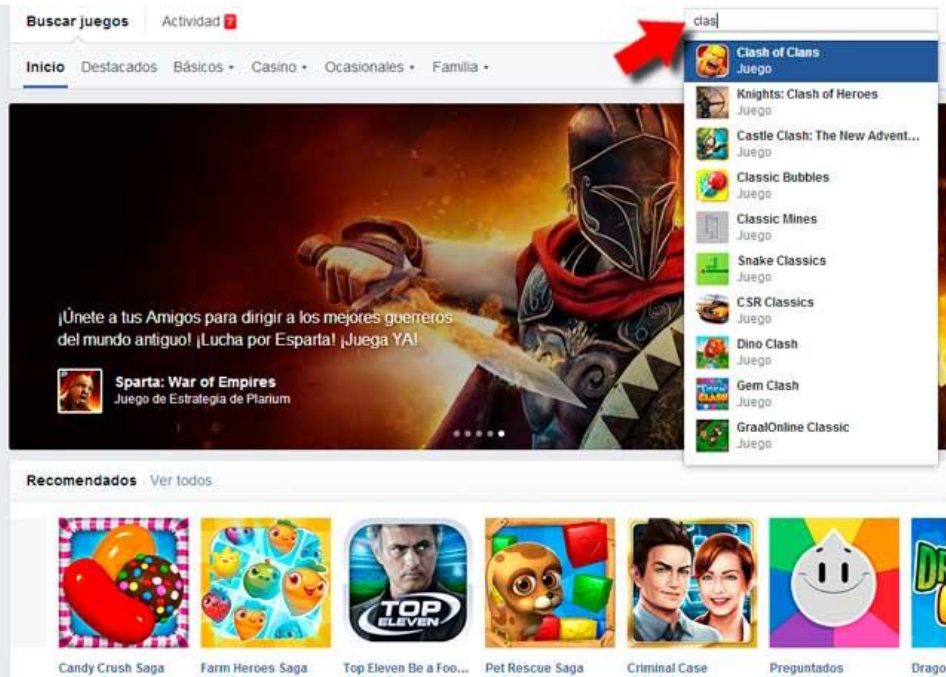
Buscar juegos Actividad 7

Inicio Destacados Básicos • Casino • Ocasionales • Familia •

clas

Clash of Clans
Juego
Knights: Clash of Heroes
Juego
Castle Clash: The New Advent...
Juego
Classic Bubbles
Juego
Classic Mines
Juego
Snake Classics
Juego
CSR Classics
Juego
Dino Clash
Juego
Gem Clash
Juego
GraalOnline Classic
Juego

¡Únete a tus Amigos para dirigir a los mejores guerreros del mundo antiguo! ¡Lucha por Esparta! ¡Juega YA!

Sparta: War of Empires
Juego de Estrategia de Plarium

Recomendados Ver todos

TOP ELEVEN

Candy Crush Saga
Farm Heroes Saga
Top Eleven Be a Foo...
Pet Rescue Saga
Criminal Case
Preguntados
Drago